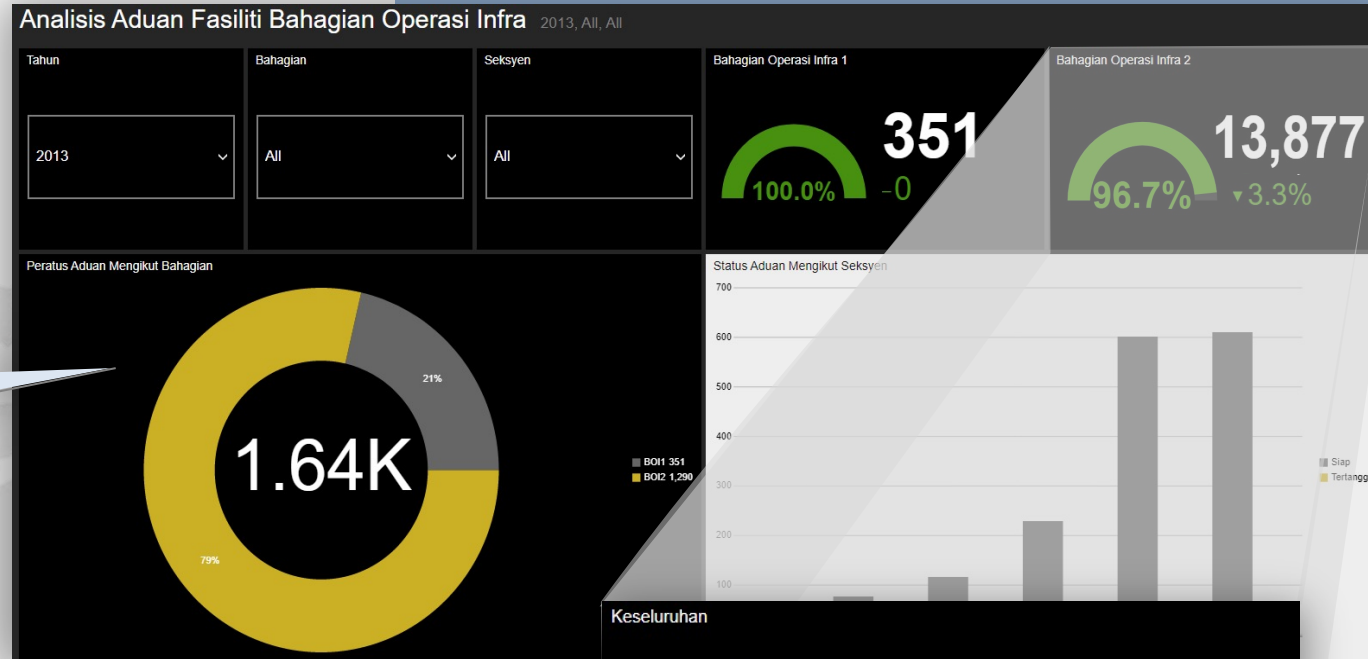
Analisis Aduan Fasiliti Bahagian Operasi Infra 2013, All, All

Tahun
2013

Bahagian
All

Seksyen
All

Bahagian Operasi Infra 1
351
100.0%
-0

Bahagian Operasi Infra 2
13,877
96.7%
▼3.3%

Peratus Aduan Mengikut Bahagian
1.64K
21%
79%
BOI1 351
BOI2 1,290

Status Aduan Mengikut Seksyen
700
600
500
400
300
200
100
Siap
Tertangg

Keseluruhan